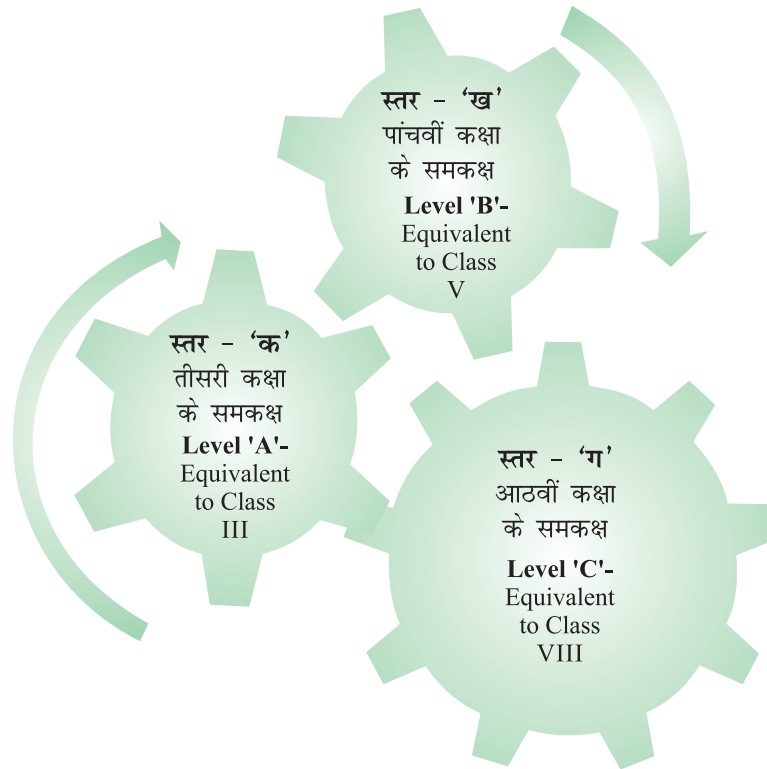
स्तर – 'ख'
पांचवीं कक्षा
के समकक्ष
Level 'B'-
Equivalent
to Class
V

स्तर – 'क'
तीसरी कक्षा
के समकक्ष
Level 'A'-
Equivalent
to Class
III

स्तर – 'ग'
आठवीं कक्षा
के समकक्ष
Level 'C'-
Equivalent
to Class
VIII